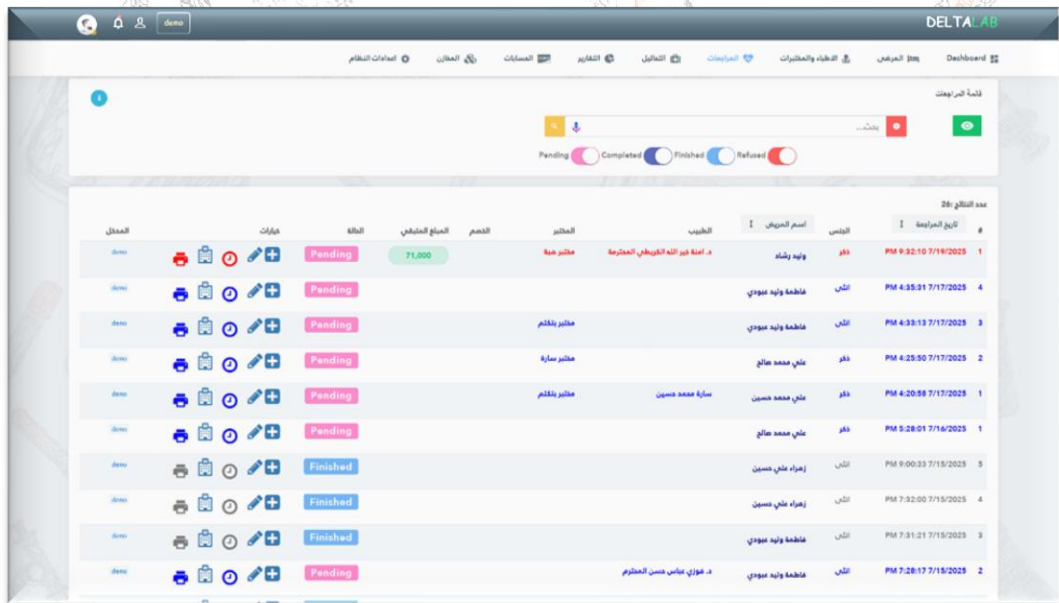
demo

DELTALAB

Dashboard المرضى الاطباء والمختبرات المراجعات التحاليل التقارير الحسابات المخازن اعدادات النظام

قائمة المراجعات

بحث...

Pending Completed Finished Refused

عدد النتائج :26

| # | تاريخ المراجعة | الجنس | اسم المريض | الطبيب | المختبر | الخصم | المبلغ المتبقي | الحالة | خيارات | المدخل |
|---|---|---|---|---|---|---|---|---|---|---|
| 1 | 7/19/2025 9:32:10 PM | ذكر | وليد رشاد | د. امنة خير الله القريطي المحترمة | مختبر هبة | | 71,000 | Pending | | demo |
| 4 | 7/17/2025 4:35:31 PM | انثى | فاطمة وليد عبودي | | | | | Pending | | demo |
| 3 | 7/17/2025 4:33:13 PM | انثى | فاطمة وليد عبودي | | مختبر بلقلم | | | Pending | | demo |
| 2 | 7/17/2025 4:25:50 PM | ذكر | علي محمد صالح | | مختبر سارة | | | Pending | | demo |
| 1 | 7/17/2025 4:20:58 PM | ذكر | علي محمد حسين | سارة محمد حسين | مختبر بلقلم | | | Pending | | demo |
| 1 | 7/16/2025 5:28:01 PM | ذكر | علي محمد صالح | | | | | Pending | | demo |
| 5 | 7/15/2025 9:00:33 PM | انثى | زهراء علي حسين | | | | | Finished | | demo |
| 4 | 7/15/2025 7:32:00 PM | انثى | زهراء علي حسين | | | | | Finished | | demo |
| 3 | 7/15/2025 7:31:21 PM | انثى | فاطمة وليد عبودي | | | | | Finished | | demo |
| 2 | 7/15/2025 7:28:17 PM | انثى | فاطمة وليد عبودي | د. فوزي عباس حسن المحترم | | | | Pending | | demo |